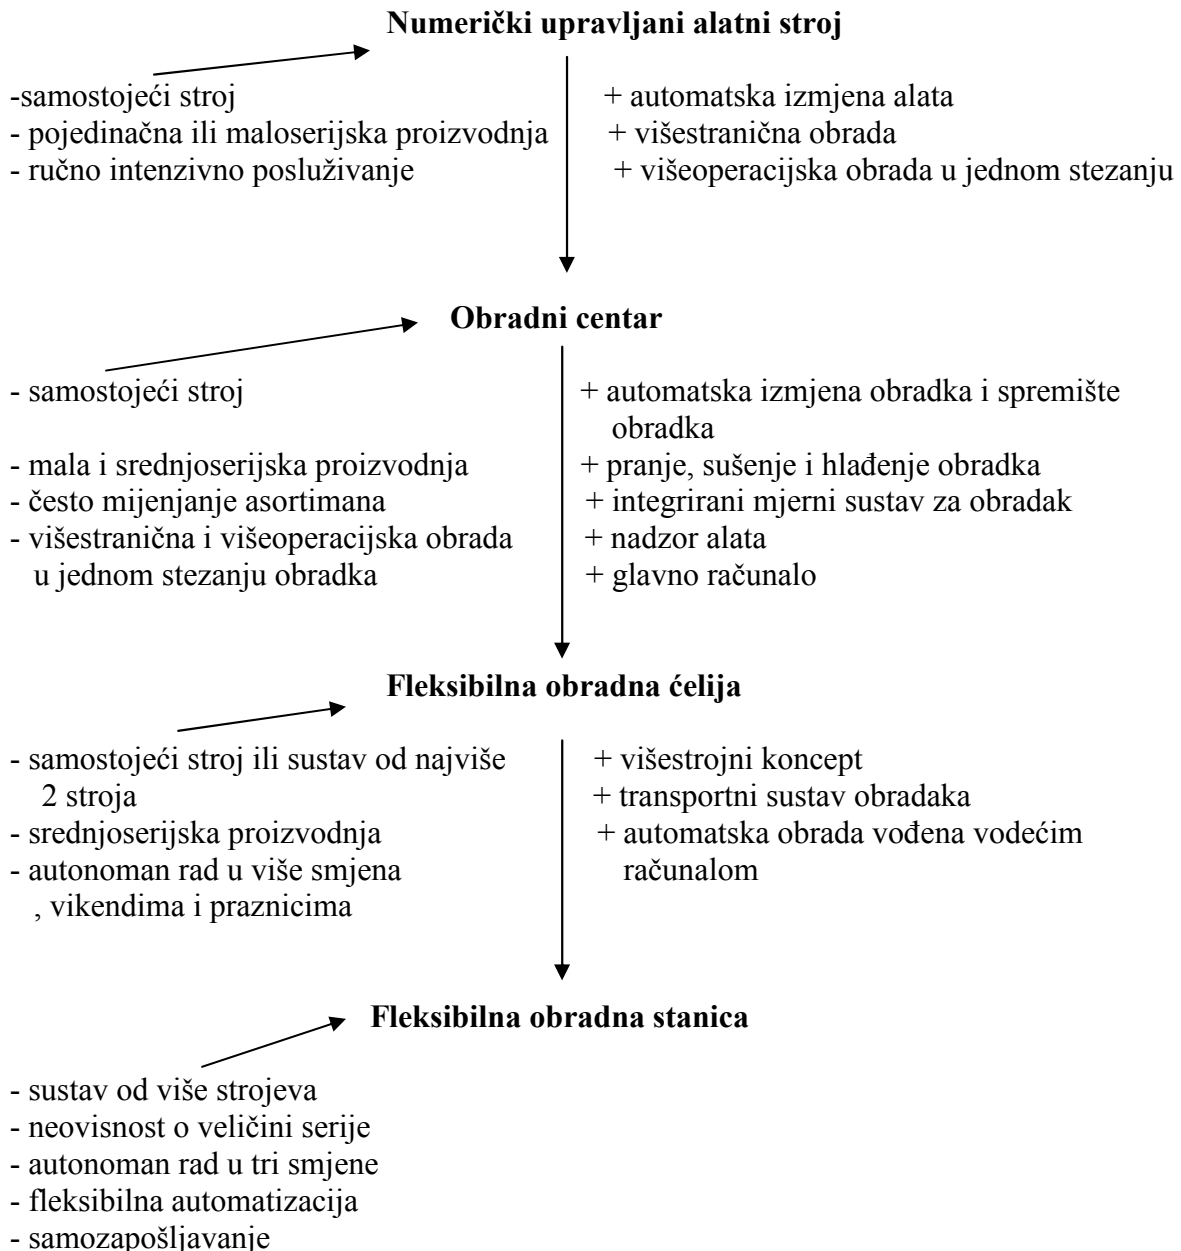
**Numerički upravljani alatni stroj**

-samostojeći stroj
- pojedinačna ili maloserijska proizvodnja
- ručno intenzivno posluživanje

+ automatska izmjena alata
+ višestranična obrada
+ višeoperacijska obrada u jednom stezanju

**Obradni centar**

- samostojeći stroj
- mala i srednjoserijska proizvodnja
- često mijenjanje asortimana
- višestranična i višeoperacijska obrada u jednom stezanju obradka

+ automatska izmjena obradka i spremište obradka
+ pranje, sušenje i hlađenje obradka
+ integrirani mjerni sustav za obradak
+ nadzor alata
+ glavno računalo

**Fleksibilna obradna ćelija**

- samostojeći stroj ili sustav od najviše 2 stroja
- srednjoserijska proizvodnja
- autonoman rad u više smjena , vikendima i praznicima

+ višestrojni koncept
+ transportni sustav obradaka
+ automatska obrada vođena vodećim računalom

**Fleksibilna obradna stanica**

- sustav od više strojeva
- neovisnost o veličini serije
- autonoman rad u tri smjene
- fleksibilna automatizacija
- samozapošljavanje